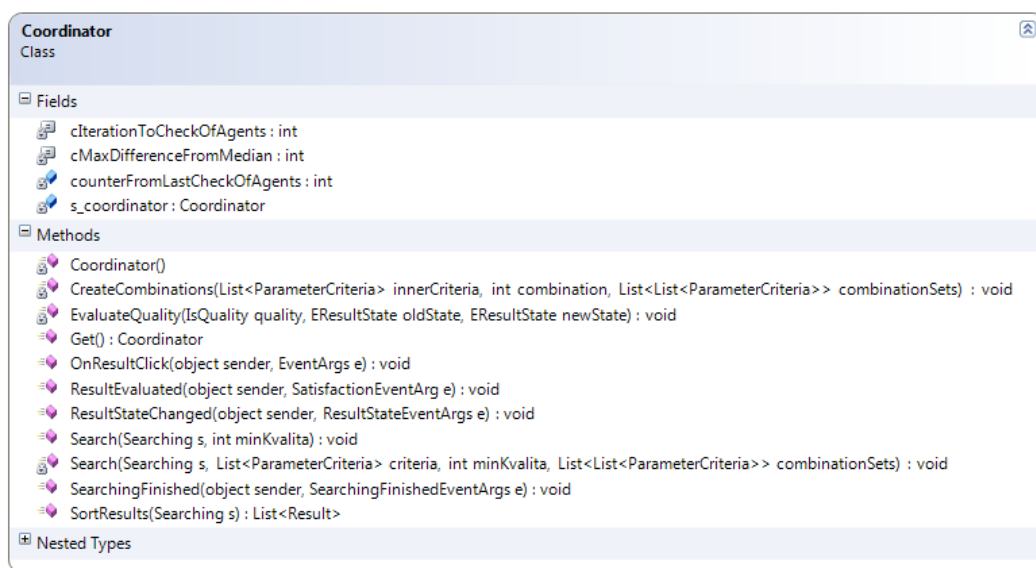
Coordinator
Class

Fields

cIterationToCheckOfAgents : int
cMaxDifferenceFromMedian : int
counterFromLastCheckOfAgents : int
s_coordinator : Coordinator

Methods

Coordinator()
CreateCombinations(List<ParameterCriteria> innerCriteria, int combination, List<List<ParameterCriteria>> combinationSets) : void
EvaluateQuality(IsQuality quality, EResultState oldState, EResultState newState) : void
Get() : Coordinator
OnResultClick(object sender, EventArgs e) : void
ResultEvaluated(object sender, SatisfactionEventArg e) : void
ResultStateChanged(object sender, ResultStateEventArgs e) : void
Search(Searching s, int minKvalita) : void
Search(Searching s, List<ParameterCriteria> criteria, int minKvalita, List<List<ParameterCriteria>> combinationSets) : void
SearchingFinished(object sender, SearchingFinishedEventArgs e) : void
SortResults(Searching s) : List<Result>

Nested Types